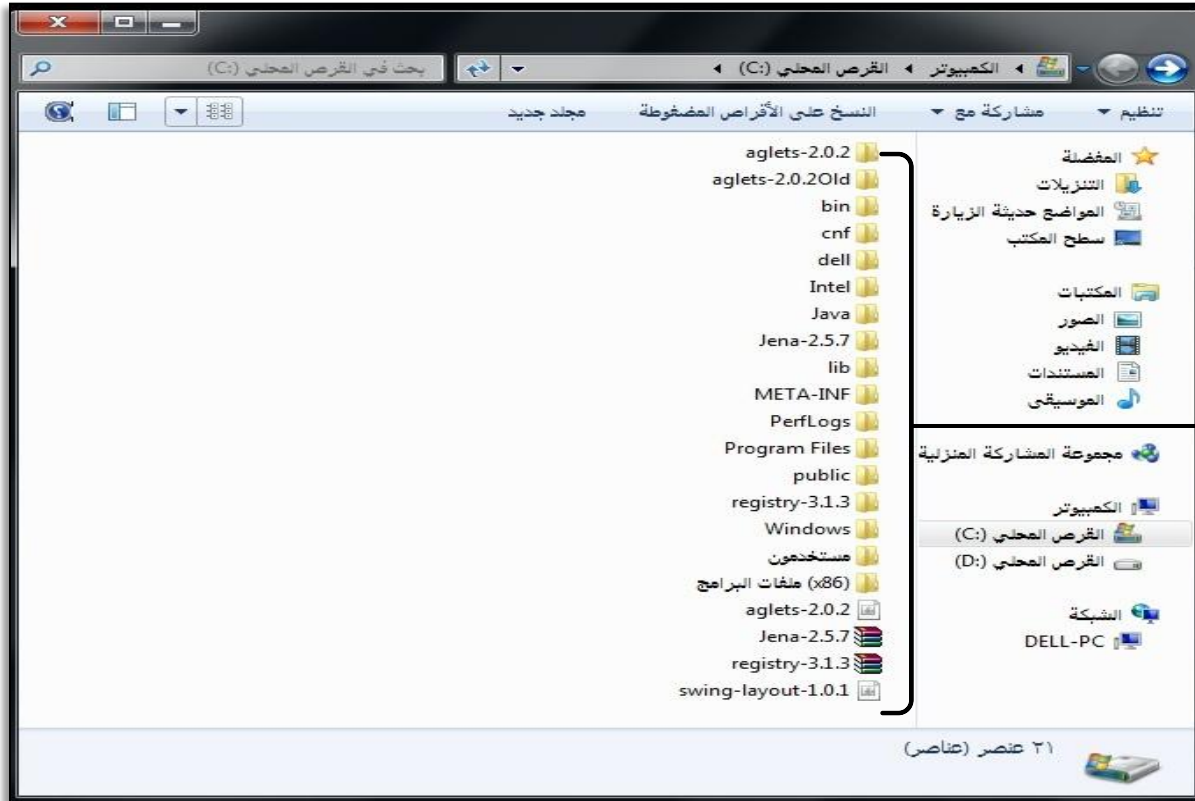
الكمبيوتر ◂ القرص المحلي (C:) ◂

بحث في القرص المحلي (C:)

تنظيم ▾ مشاركة مع ▾ النسخ على الأقراص المضغوطة مجلد جديد

المفضلة
التنزيلات
المواضع حديثة الزيارة
سطح المكتب

المكتبات
الصور
الفيديو
المستندات
الموسيقى

مجموعة المشاركة المنزلية

الكمبيوتر
القرص المحلي (C:)
القرص المحلي (D:)

الشبكة
DELL-PC

aglets-2.0.2
aglets-2.0.2Old
bin
cnf
dell
Intel
Java
Jena-2.5.7
lib
META-INF
PerfLogs
Program Files
public
registry-3.1.3
Windows
مستخدمون
ملفات البرامج (x86)
aglets-2.0.2
Jena-2.5.7
registry-3.1.3
swing-layout-1.0.1

٢١ عنصر (عناصر)